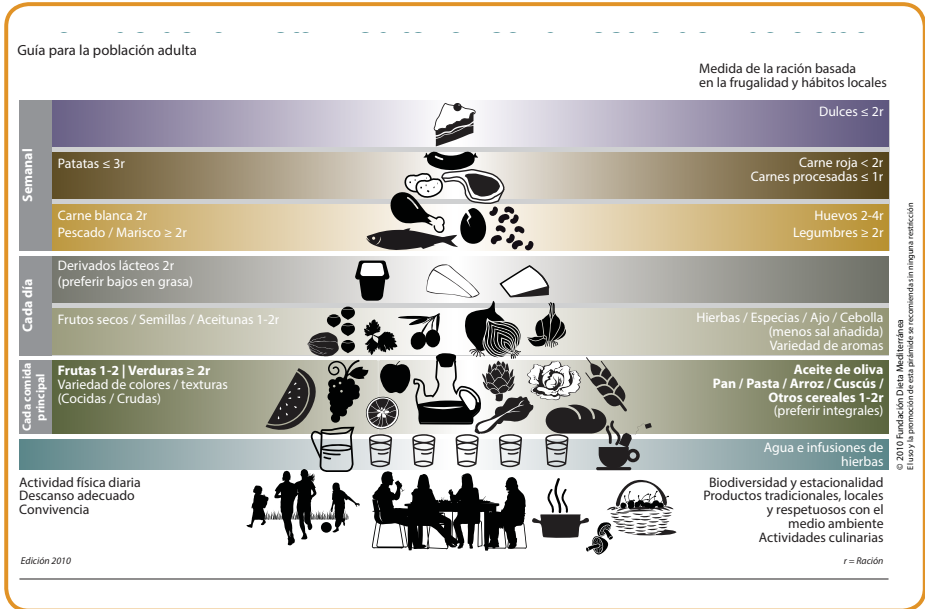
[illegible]

Guía para la población adulta

Medida de la ración basada en la frugalidad y hábitos locales

Dulces ≤ 2r

Semanal

Patatas ≤ 3r

Carne roja < 2r
Carnes procesadas ≤ 1r

Carne blanca 2r
Pescado / Marisco ≥ 2r

Huevos 2-4r
Legumbres ≥ 2r

Cada día

Derivados lácteos 2r
(preferir bajos en grasa)

Frutos secos / Semillas / Aceitunas 1-2r

Hierbas / Especias / Ajo / Cebolla
(menos sal añadida)
Variedad de aromas

Cada comida principal

**Frutas 1-2 | Verduras ≥ 2r**
Variedad de colores / texturas
(Cocidas / Crudas)

**Aceite de oliva**
**Pan / Pasta / Arroz / Cuscús / Otros cereales 1-2r**
(preferir integrales)

Agua e infusiones de hierbas

Actividad física diaria
Descanso adecuado
Convivencia

Biodiversidad y estacionalidad
Productos tradicionales, locales y respetuosos con el medio ambiente
Actividades culinarias

Edición 2010

r = Ración

© 2010 Fundación Dieta Mediterránea
El uso y la promoción de esta pirámide se recomienda sin ninguna restricción